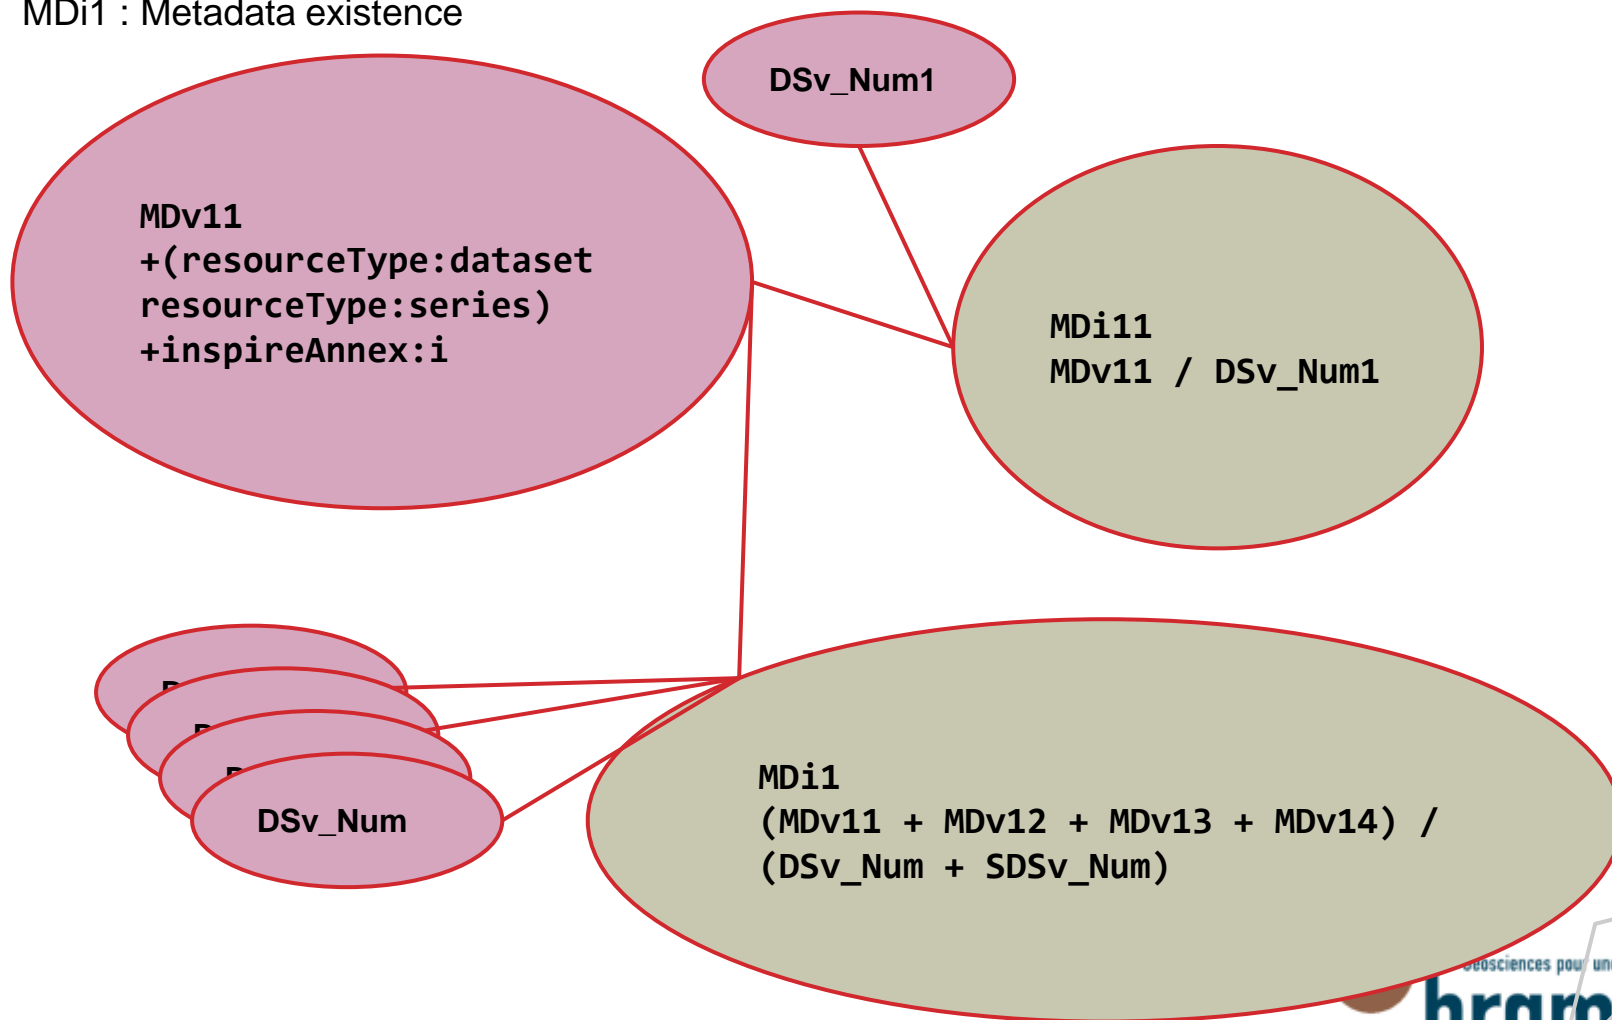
MDi1 : Metadata existence

DSv_Num1

MDv11
+(resourceType:dataset
resourceType:series)
+inspireAnnex:i

MDi11
MDv11 / DSv_Num1

D

D

D

DSv_Num

MDi1
(MDv11 + MDv12 + MDv13 + MDv14) /
(DSv_Num + SDSv_Num)

Géosciences pour une

brgm